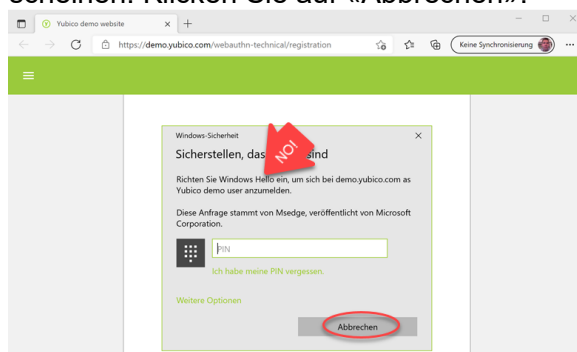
scheinen. Klicken Sie auf «Abbrechen».

Yubico demo website

https://demo.yubico.com/webauthn-technical/registration

Keine Synchronisierung

Windows-Sicherheit

Sicherstellen, das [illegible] sind

NO!

Richten Sie Windows Hello ein, um sich bei demo.yubico.com as Yubico demo user anzumelden.

Diese Anfrage stammt von Msedge, veröffentlicht von Microsoft Corporation.

PIN

Ich habe meine PIN vergessen.

Weitere Optionen

Abbrechen